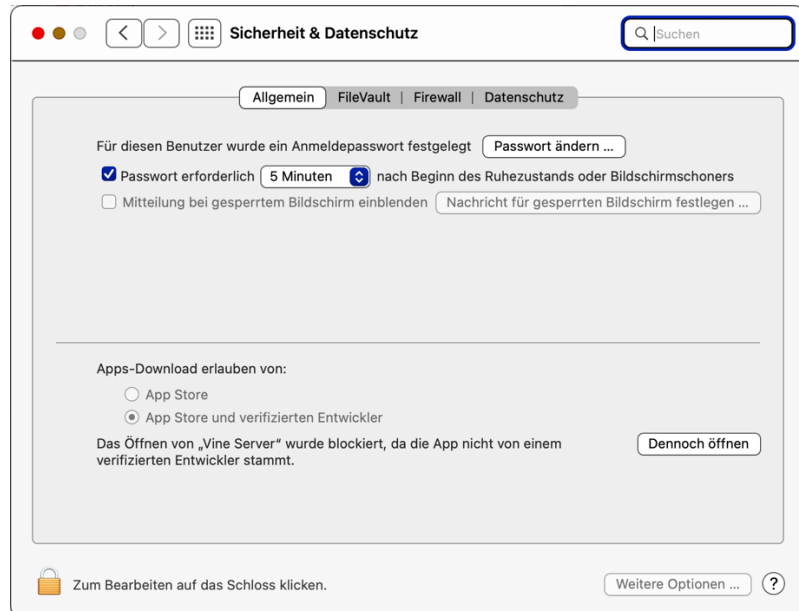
Sicherheit & Datenschutz

Suchen

Allgemein | FileVault | Firewall | Datenschutz

Für diesen Benutzer wurde ein Anmeldepasswort festgelegt Passwort ändern ...

Passwort erforderlich 5 Minuten nach Beginn des Ruhezustands oder Bildschirmschoners

Mitteilung bei gesperrtem Bildschirm einblenden Nachricht für gesperrten Bildschirm festlegen ...

Apps-Download erlauben von:

App Store

App Store und verifizierten Entwickler

Das Öffnen von „Vine Server" wurde blockiert, da die App nicht von einem verifizierten Entwickler stammt.

Dennoch öffnen

Zum Bearbeiten auf das Schloss klicken.

Weitere Optionen ...

?